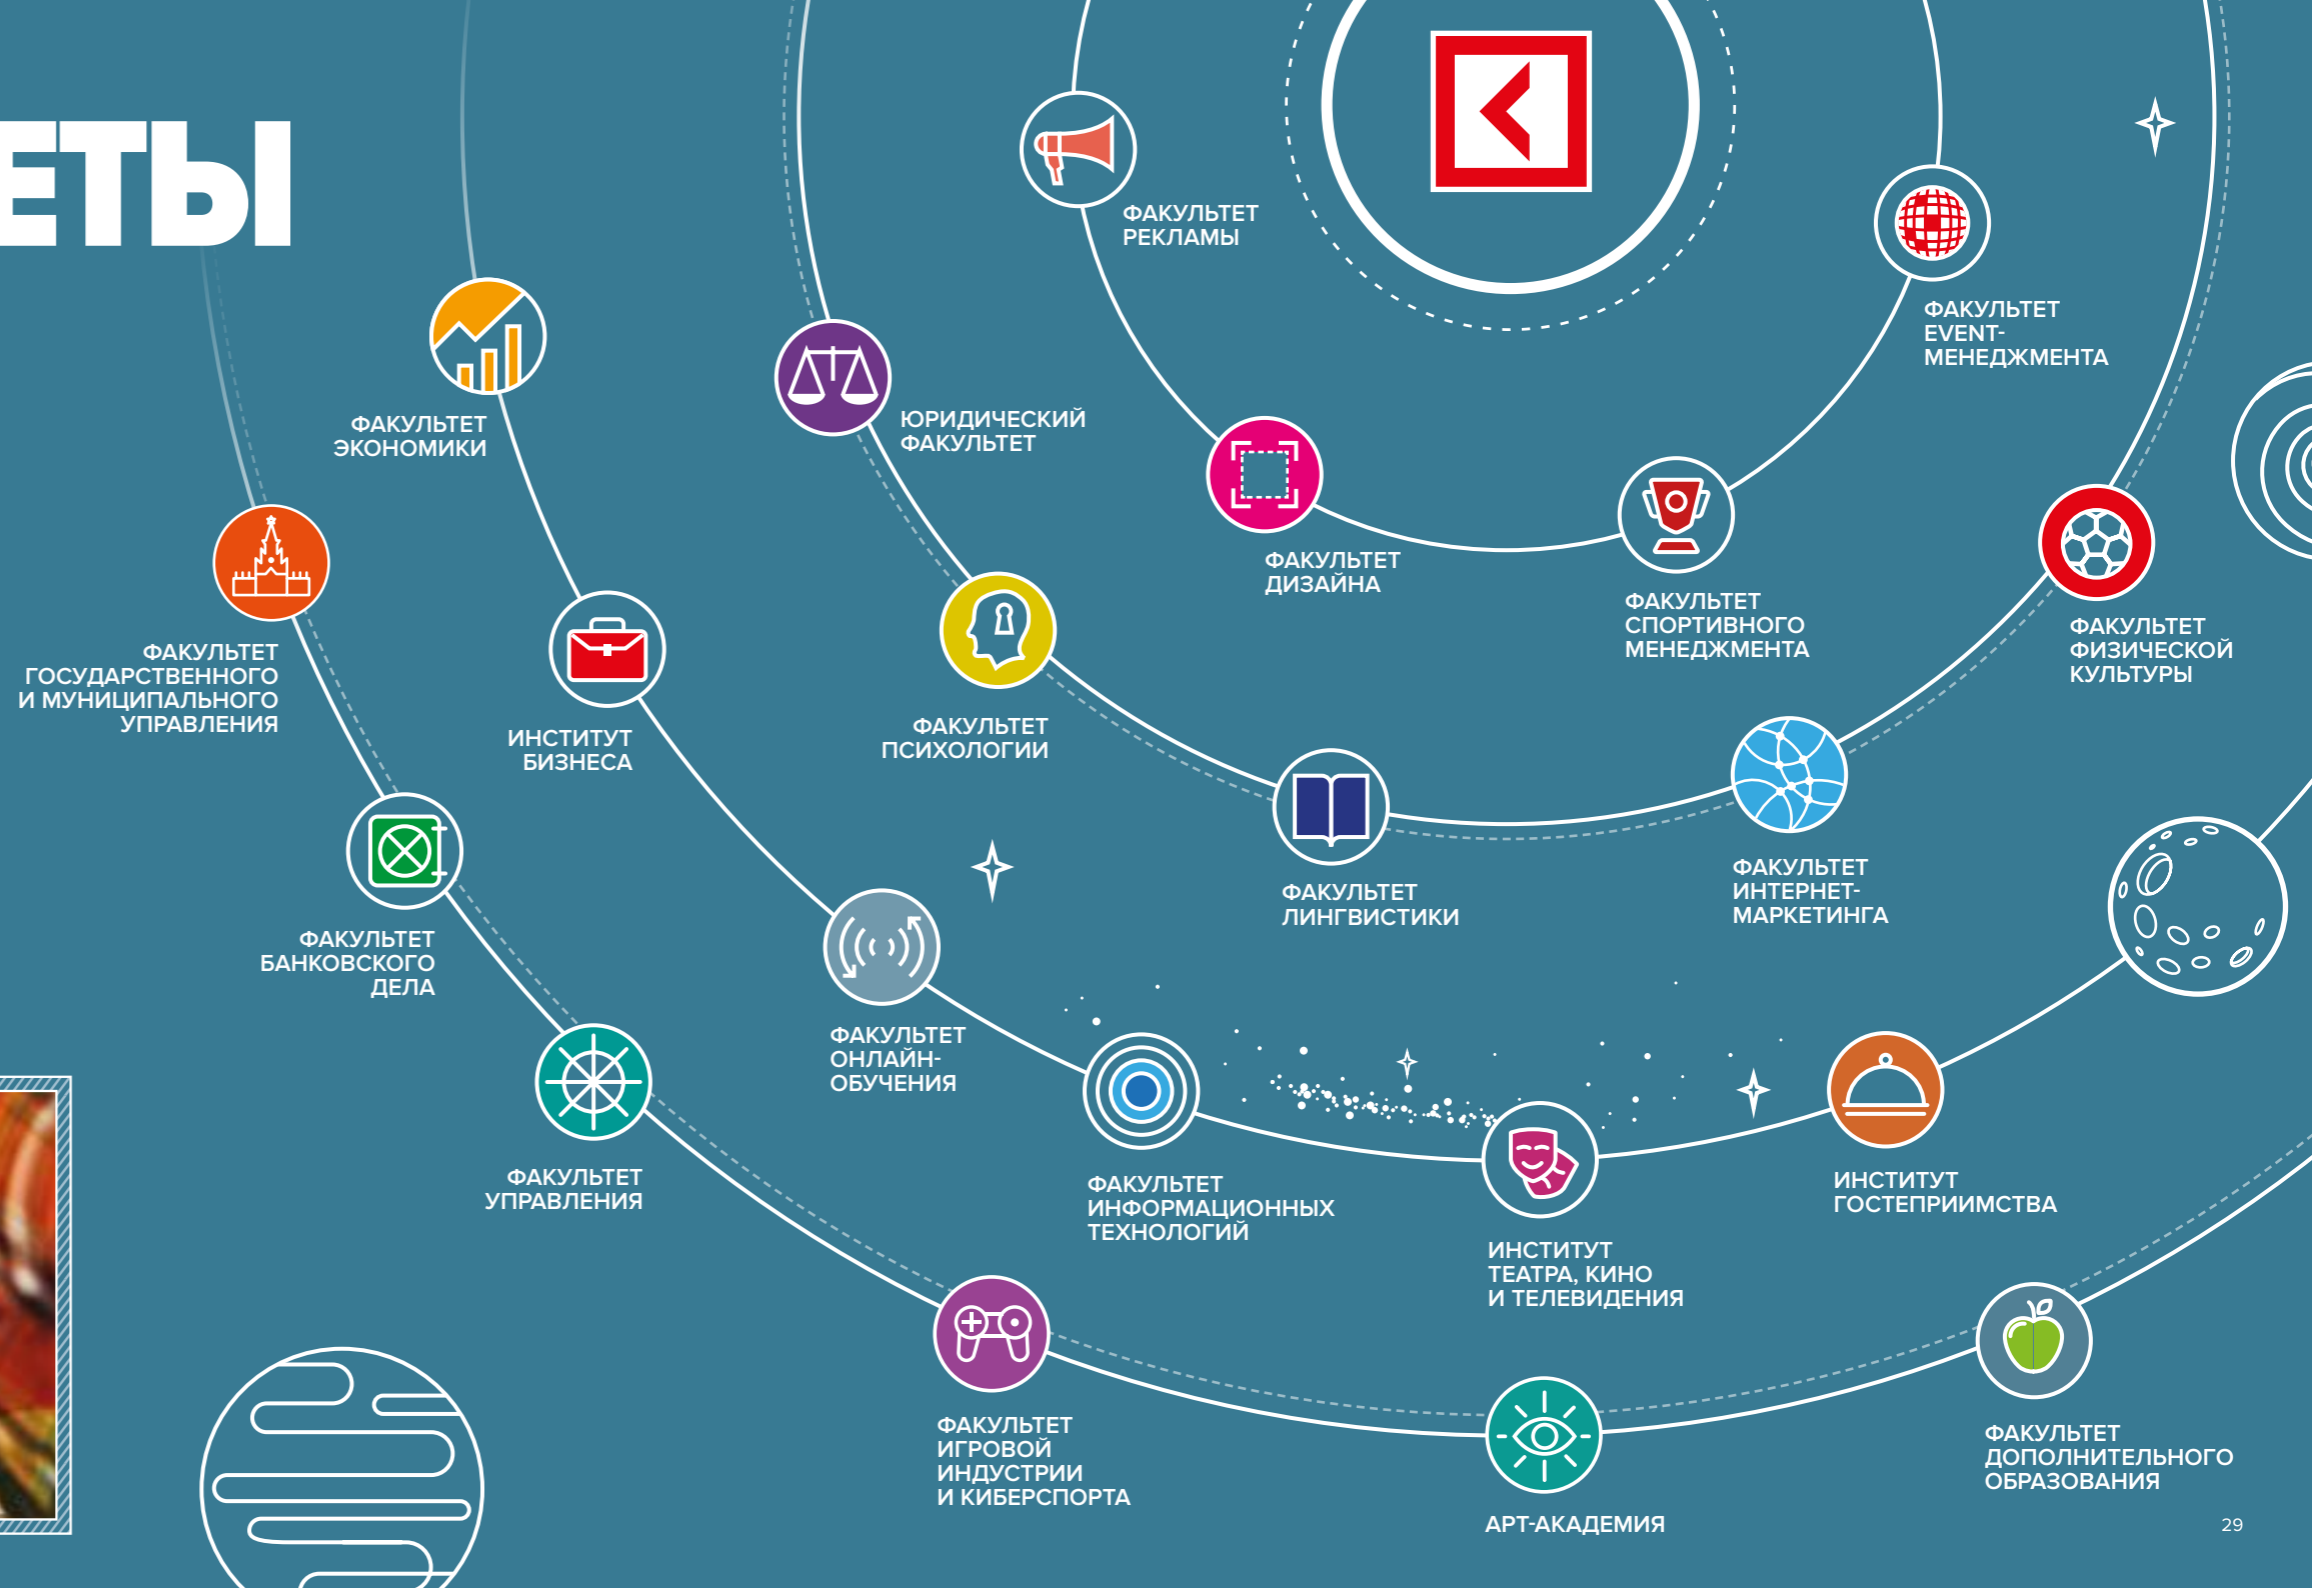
ЕТЫ

ФАКУЛЬТЕТ РЕКЛАМЫ

ФАКУЛЬТЕТ EVENT-МЕНЕДЖМЕНТА

ФАКУЛЬТЕТ ЭКОНОМИКИ

ЮРИДИЧЕСКИЙ ФАКУЛЬТЕТ

ФАКУЛЬТЕТ ДИЗАЙНА

ФАКУЛЬТЕТ СПОРТИВНОГО МЕНЕДЖМЕНТА

ФАКУЛЬТЕТ ФИЗИЧЕСКОЙ КУЛЬТУРЫ

ФАКУЛЬТЕТ ГОСУДАРСТВЕННОГО И МУНИЦИПАЛЬНОГО УПРАВЛЕНИЯ

ИНСТИТУТ БИЗНЕСА

ФАКУЛЬТЕТ ПСИХОЛОГИИ

ФАКУЛЬТЕТ ЛИНГВИСТИКИ

ФАКУЛЬТЕТ ИНТЕРНЕТ-МАРКЕТИНГА

ФАКУЛЬТЕТ БАНКОВСКОГО ДЕЛА

ФАКУЛЬТЕТ ОНЛАЙН-ОБУЧЕНИЯ

ФАКУЛЬТЕТ УПРАВЛЕНИЯ

ФАКУЛЬТЕТ ИНФОРМАЦИОННЫХ ТЕХНОЛОГИЙ

ИНСТИТУТ ТЕАТРА, КИНО И ТЕЛЕВИДЕНИЯ

ИНСТИТУТ ГОСТЕПРИИМСТВА

ФАКУЛЬТЕТ ИГРОВОЙ ИНДУСТРИИ И КИБЕРСПОРТА

АРТ-АКАДЕМИЯ

ФАКУЛЬТЕТ ДОПОЛНИТЕЛЬНОГО ОБРАЗОВАНИЯ

29